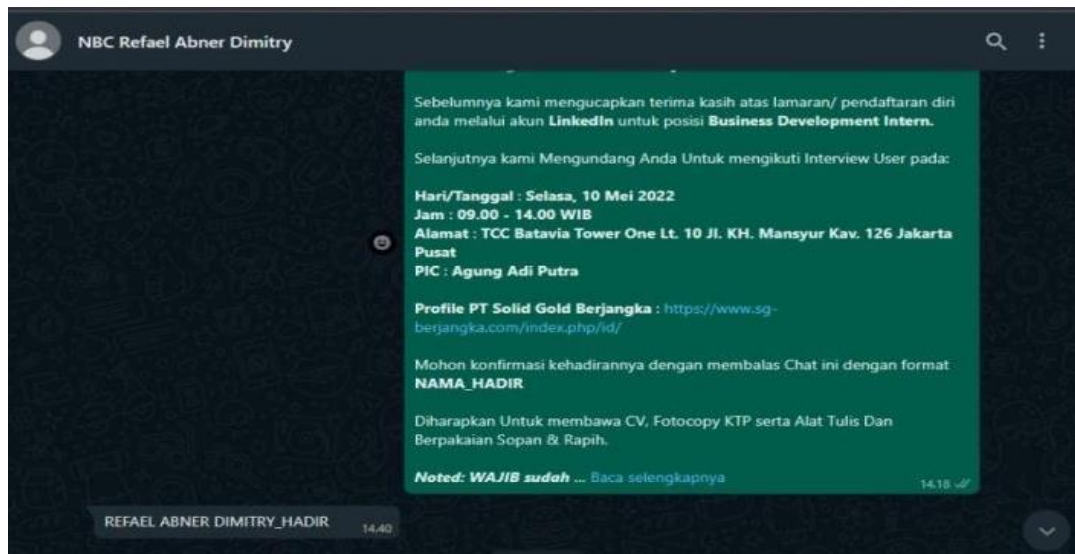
NBC Refael Abner Dimitry

Sebelumnya kami mengucapkan terima kasih atas lamaran/ pendaftaran diri anda melalui akun **LinkedIn** untuk posisi **Business Development Intern.**

Selanjutnya kami Mengundang Anda Untuk mengikuti Interview User pada:

**Hari/Tanggal : Selasa, 10 Mei 2022**
**Jam : 09.00 - 14.00 WIB**
**Alamat : TCC Batavia Tower One Lt. 10 Jl. KH. Mansyur Kav. 126 Jakarta Pusat**
**PIC : Agung Adi Putra**

**Profile PT Solid Gold Berjangka :** https://www.sg-berjangka.com/index.php/id/

Mohon konfirmasi kehadirannya dengan membalas Chat ini dengan format **NAMA_HADIR**

Diharapkan Untuk membawa CV, Fotocopy KTP serta Alat Tulis Dan Berpakaian Sopan & Rapih.

***Noted: WAJIB sudah ...*** Baca selengkapnya

14.18

REFAEL ABNER DIMITRY_HADIR 14.40